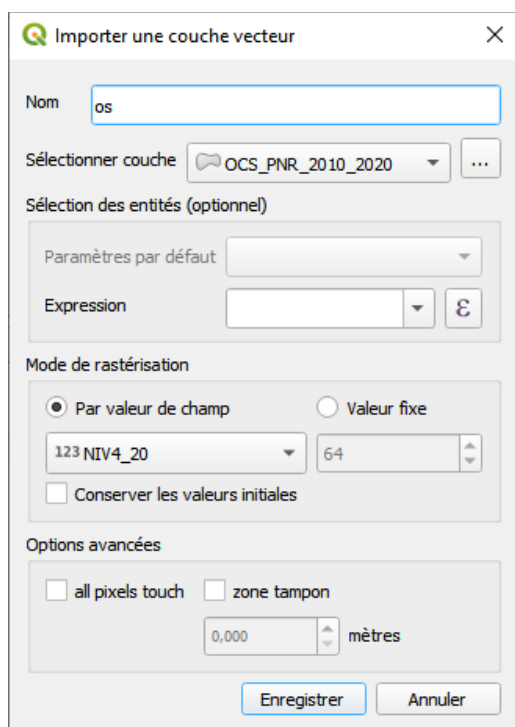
Importer une couche vecteur

Nom os

Sélectionner couche OCS_PNR_2010_2020 ...

Sélection des entités (optionnel)

Paramètres par défaut

Expression $\varepsilon$

Mode de rastérisation

Par valeur de champ

Valeur fixe

123 NIV4_20

64

Conserver les valeurs initiales

Options avancées

all pixels touch

zone tampon

0,000 mètres

Enregistrer

Annuler